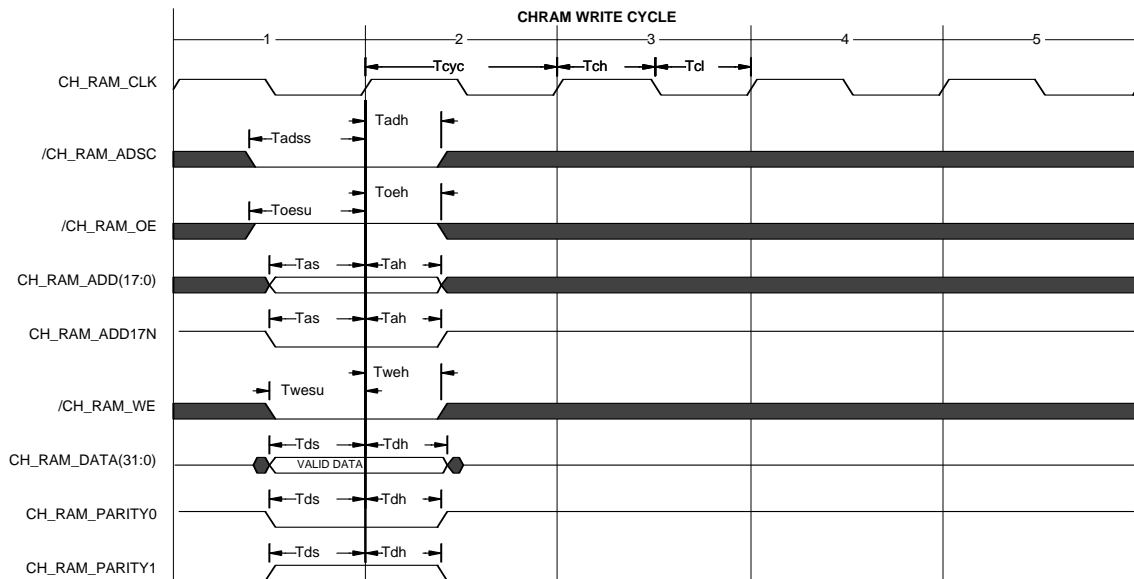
CHRAM WRITE CYCLE

1

2

3

4

5

CH_RAM_CLK

Tcyc

Tch

Tcl

Tadh

Tadss

/CH_RAM_ADSC

Toeh

Toesu

/CH_RAM_OE

Tas

Tah

CH_RAM_ADD(17:0)

Tas

Tah

CH_RAM_ADD17N

Tweh

Twesu

/CH_RAM_WE

Tds

Tdh

CH_RAM_DATA(31:0)

VALID DATA

Tds

Tdh

CH_RAM_PARITY0

Tds

Tdh

CH_RAM_PARITY1